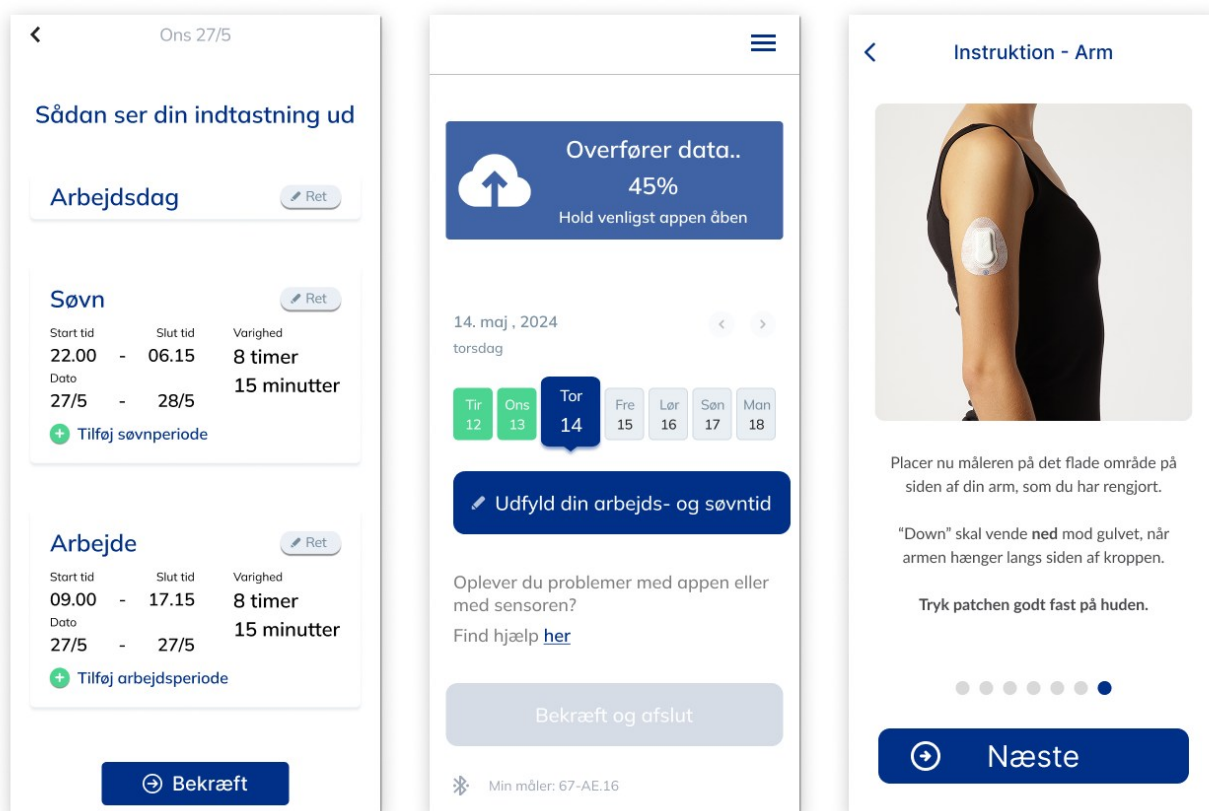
Ons 27/5

Sådan ser din indtastning ud

Arbejdsdag
Ret

Søvn
Ret

| Start tid | | Slut tid | Varighed |
|---|---|---|---|
| 22.00 | - | 06.15 | 8 timer |
| Dato | | | 15 minutter |
| 27/5 | - | 28/5 | |

Tilføj søvnperiode

Arbejde
Ret

| Start tid | | Slut tid | Varighed |
|---|---|---|---|
| 09.00 | - | 17.15 | 8 timer |
| Dato | | | 15 minutter |
| 27/5 | - | 27/5 | |

Tilføj arbejdsperiode

Bekræft

Overfører data..
45%
Hold venligst appen åben

14. maj , 2024
torsdag

Tir 12 | Ons 13 | Tor 14 | Fre 15 | Lør 16 | Søn 17 | Man 18

Udfyld din arbejds- og søvntid

Oplever du problemer med appen eller med sensoren?
Find hjælp her

Bekræft og afslut

Min måler: 67-AE.16

Instruktion - Arm

Placer nu måleren på det flade område på siden af din arm, som du har rengjort.

"Down" skal vende ned mod gulvet, når armen hænger langs siden af kroppen.

Tryk patchen godt fast på huden.

Næste